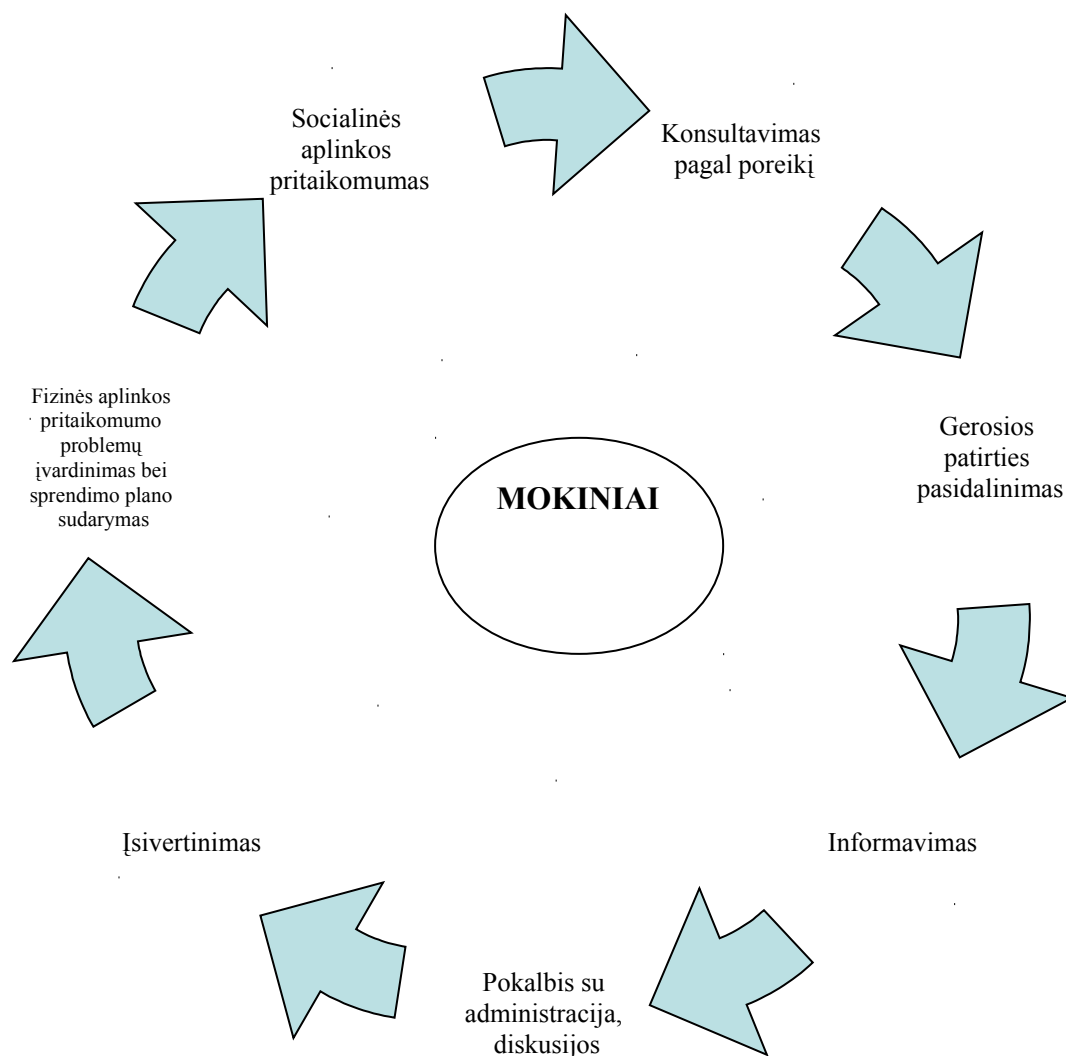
Socialinės aplinkos pritaikomumas

Konsultavimas pagal poreikį

Gerosios patirties pasidalinimas

MOKINIAI

Fizinės aplinkos pritaikomumo problemų įvardinimas bei sprendimo plano sudarymas

Įsivertinimas

Informavimas

Pokalbis su administracija, diskusijos